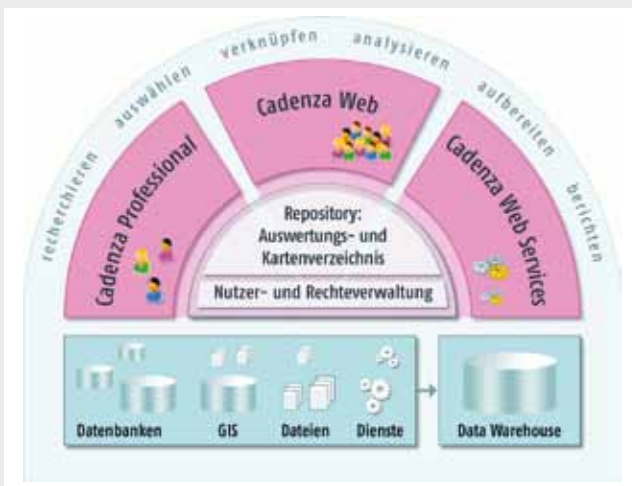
recherchieren auswählen verknüpfen analysieren aufbereiten berichten

Cadenza Professional

Cadenza Web

Cadenza Web Services

Repository: Auswertungs- und Kartenverzeichnis

Nutzer- und Rechteverwaltung

Datenbanken

GIS

Dateien

Dienste

Data Warehouse